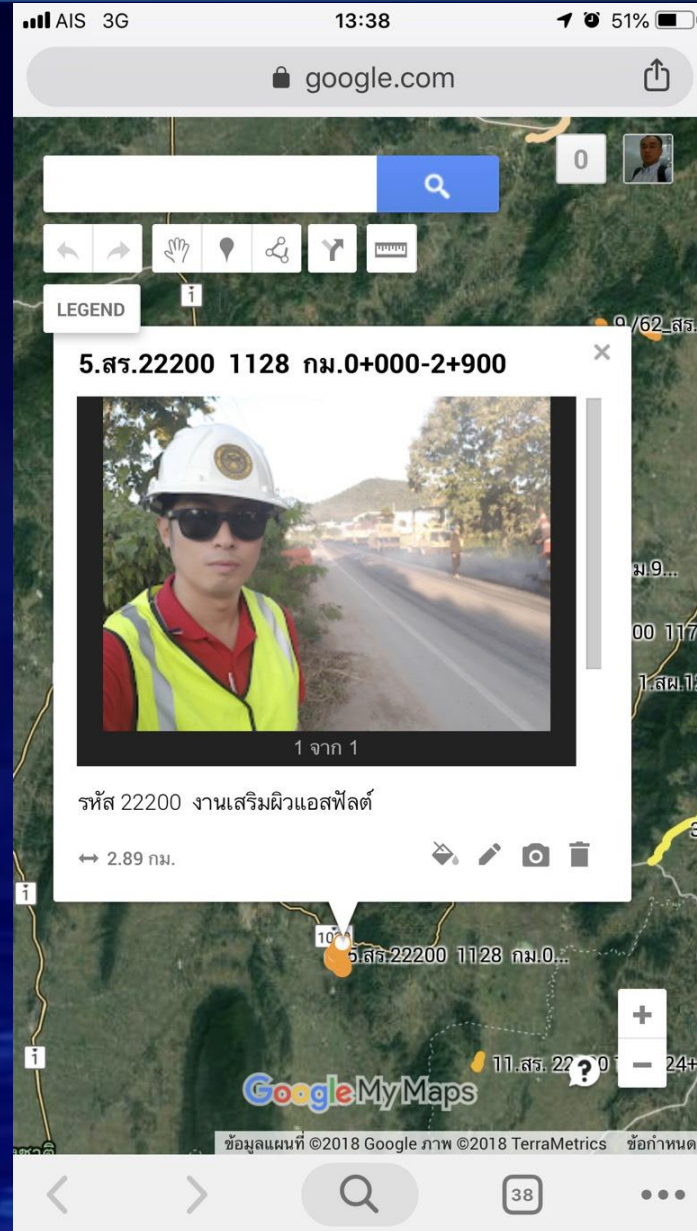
AIS 3G 13:38 51%

google.com

0

LEGEND

9/62_สร.

5.สร.22200 1128 กม.0+000-2+900

1 จาก 1

ม.9...

00 117

1.สผ.1

รหัส 22200 งานเสริมผิวแอสฟัลต์

↔ 2.89 กม.

10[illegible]

5.สร.22200 1128 กม.0...

11.สร. 22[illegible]0 1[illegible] 24+

Google My Maps

ข้อมูลแผนที่ ©2018 Google ภาพ ©2018 TerraMetrics ข้อกำหนด

38